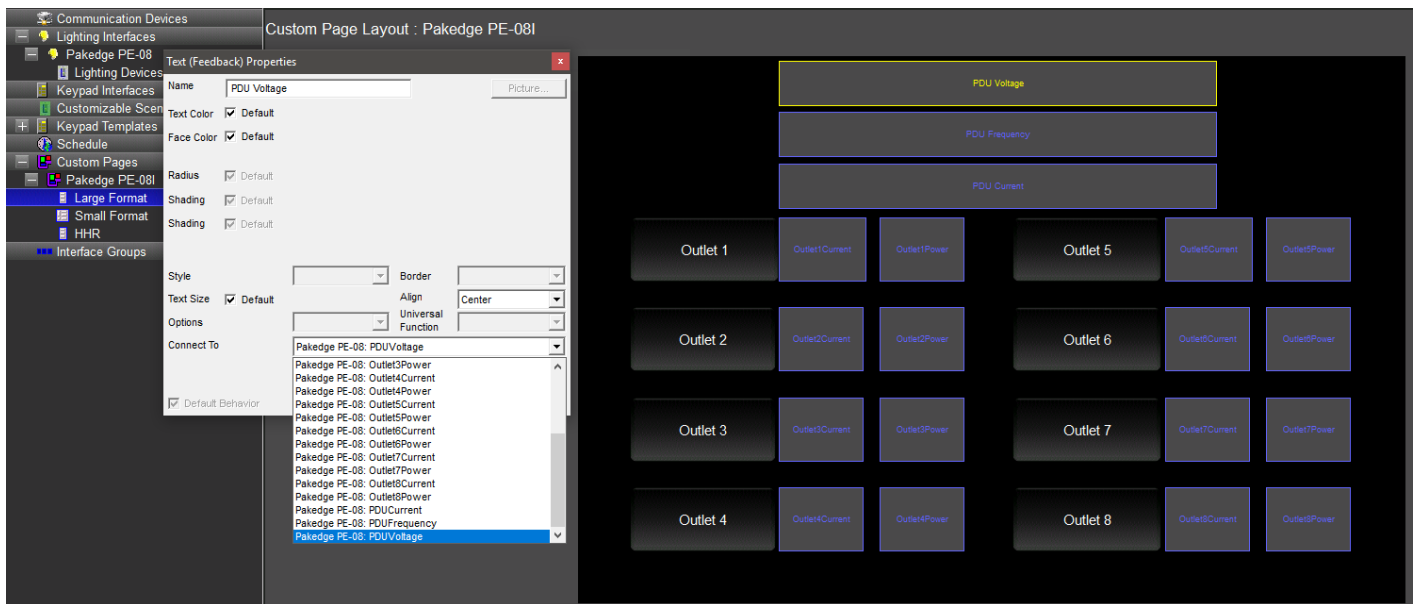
Communication Devices
Lighting Interfaces
Pakedge PE-08
Lighting Devices
Keypad Interfaces
Customizable Scen
Keypad Templates
Schedule
Custom Pages
Pakedge PE-08I
Large Format
Small Format
HHR
Interface Groups

Custom Page Layout : Pakedge PE-08I

Text (Feedback) Properties
x
Name PDU Voltage
Picture...
Text Color Default
Face Color Default
Radius Default
Shading Default
Shading Default
Style
Border
Text Size Default
Align Center
Options
Universal Function
Connect To Pakedge PE-08: PDUVoltage
Default Behavior
Pakedge PE-08: Outlet3Power
Pakedge PE-08: Outlet4Current
Pakedge PE-08: Outlet4Power
Pakedge PE-08: Outlet5Current
Pakedge PE-08: Outlet5Power
Pakedge PE-08: Outlet6Current
Pakedge PE-08: Outlet6Power
Pakedge PE-08: Outlet7Current
Pakedge PE-08: Outlet7Power
Pakedge PE-08: Outlet8Current
Pakedge PE-08: Outlet8Power
Pakedge PE-08: PDUCurrent
Pakedge PE-08: PDUFrequency
Pakedge PE-08: PDUVoltage

PDU Voltage
PDU Frequency
PDU Current
Outlet 1 Outlet1Current Outlet1Power
Outlet 5 Outlet5Current Outlet5Power
Outlet 2 Outlet2Current Outlet2Power
Outlet 6 Outlet6Current Outlet6Power
Outlet 3 Outlet3Current Outlet3Power
Outlet 7 Outlet7Current Outlet7Power
Outlet 4 Outlet4Current Outlet4Power
Outlet 8 Outlet8Current Outlet8Power